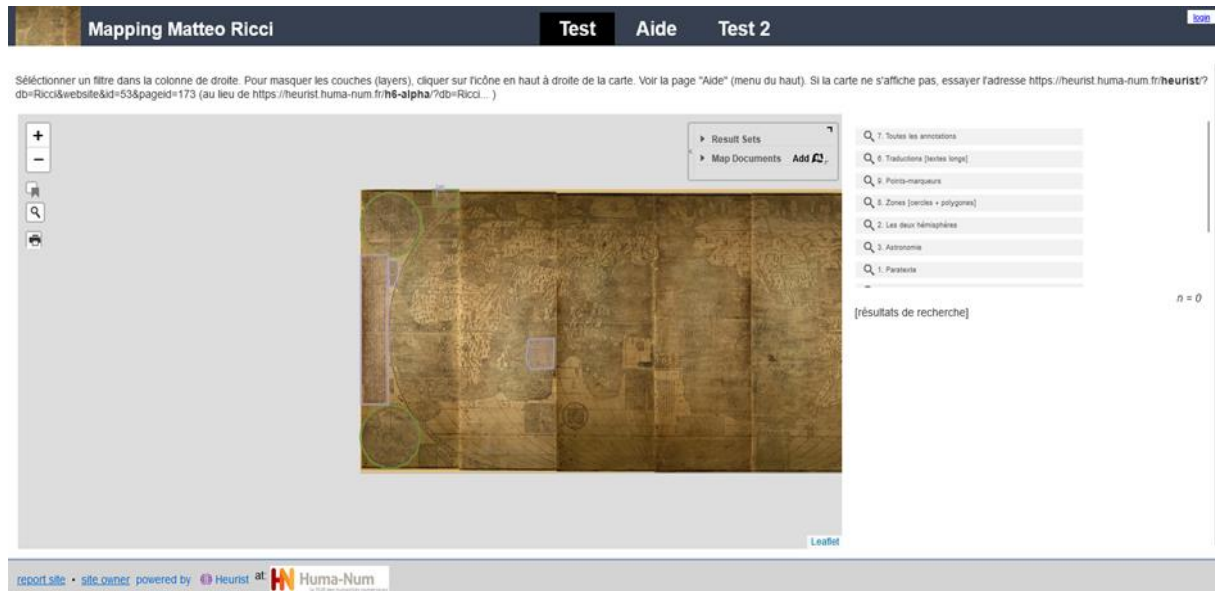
Mapping Matteo Ricci

Test Aide Test 2

login

Sélectionner un filtre dans la colonne de droite. Pour masquer les couches (layers), cliquer sur l'icône en haut à droite de la carte. Voir la page "Aide" (menu du haut). Si la carte ne s'affiche pas, essayer l'adresse https://heurist.huma-num.fr/**heurist**/?db=Ricci&website&id=53&pageid=173 (au lieu de https://heurist.huma-num.fr/**h6-alpha**/?db=Ricci... )

+
−

▸ Result Sets
▸ Map Documents Add

7. Toutes les annotations
6. Traductions [textes longs]
9. Points-marqueurs
8. Zones [cercles + polygones]
2. Les deux hémisphères
3. Astronomie
1. Paratexte

n = 0

[résultats de recherche]

Leaflet

report site · site owner powered by Heurist at Huma-Num